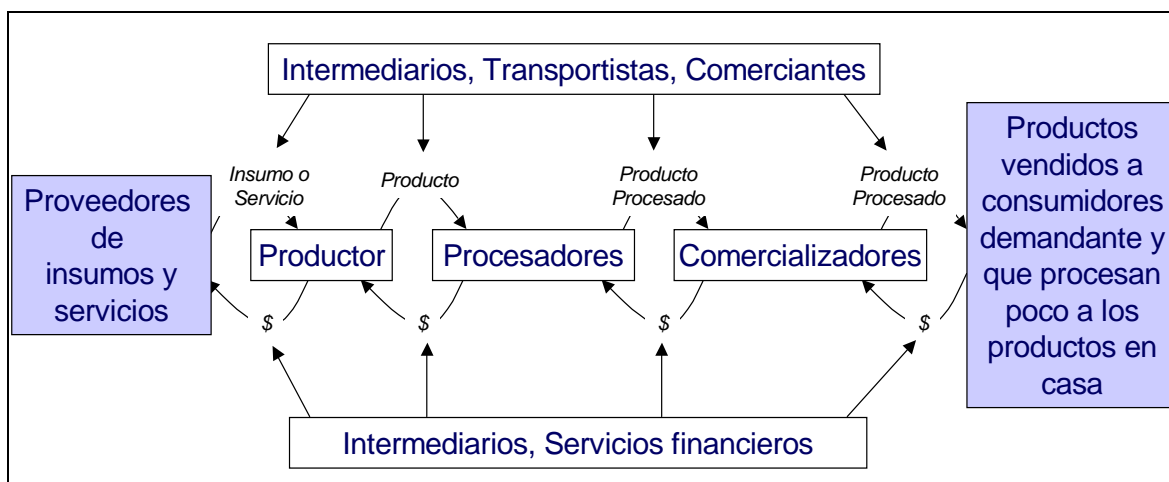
Intermediarios, Transportistas, Comerciantes

Insumo o Servicio

Producto

Producto Procesado

Producto Procesado

Proveedores de insumos y servicios

Productor

Procesadores

Comercializadores

Productos vendidos a consumidores demandante y que procesan poco a los productos en casa

$

$

$

$

Intermediarios, Servicios financieros